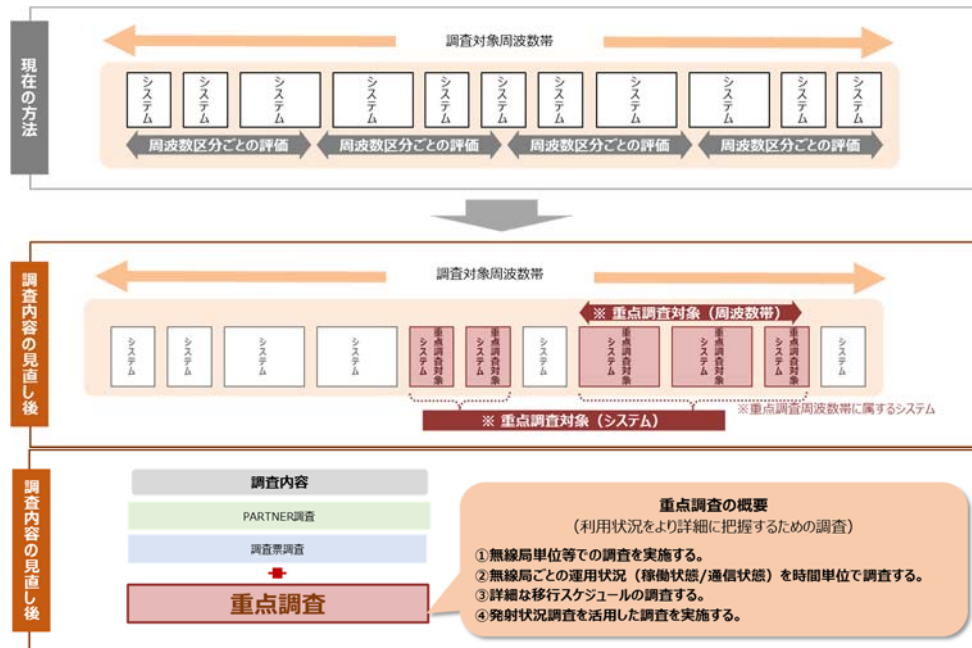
現在の方法

調査対象周波数帯

システム システム システム システム システム システム システム システム システム システム システム

周波数区分ごとの評価 周波数区分ごとの評価 周波数区分ごとの評価 周波数区分ごとの評価

調査内容の見直し後

調査対象周波数帯

※ 重点調査対象（周波数帯）

システム システム システム システム 重点調査対象システム 重点調査対象システム システム 重点調査対象システム 重点調査対象システム 重点調査対象システム システム

※重点調査周波数帯に属するシステム

※ 重点調査対象（システム）

調査内容の見直し後

調査内容

PARTNER調査

調査票調査

重点調査

重点調査の概要
（利用状況をより詳細に把握するための調査）

①無線局単位等での調査を実施する。
②無線局ごとの運用状況（稼働状態/通信状態）を時間単位で調査する。
③詳細な移行スケジュールの調査する。
④発射状況調査を活用した調査を実施する。